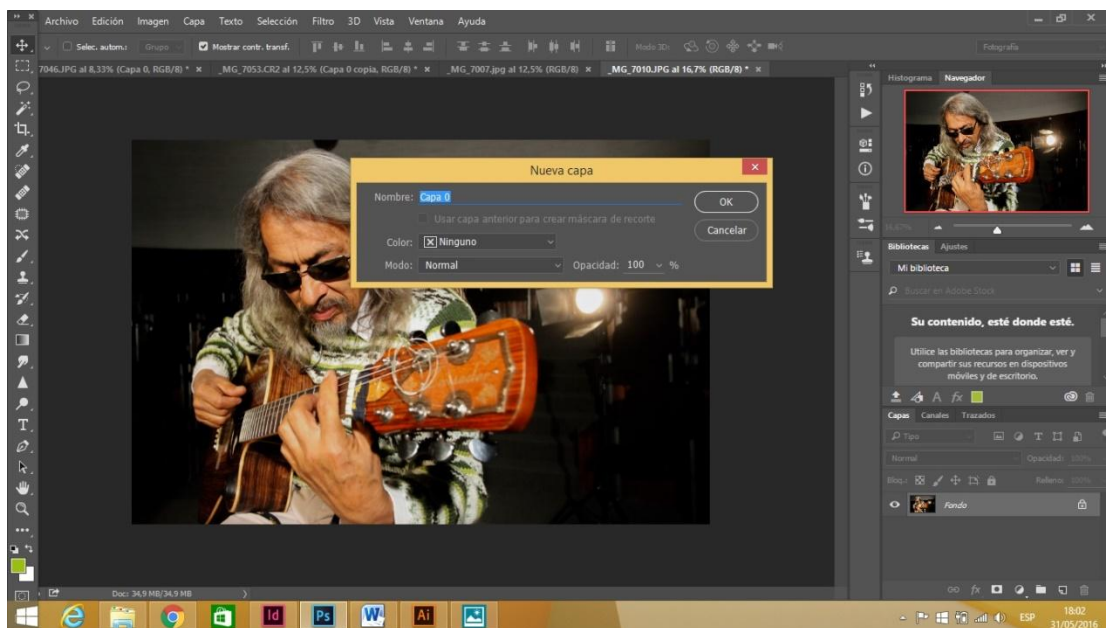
Archivo Edición Imagen Capa Texto Selección Filtro 3D Vista Ventana Ayuda

Selec. autom.: Grupo Mostrar contr. transf. Modo 3D: Fotografía

7046.JPG al 8,33% (Capa 0, RGB/8) * × _MG_7053.CR2 al 12,5% (Capa 0 copia, RGB/8) * × _MG_7007.jpg al 12,5% (RGB/8) × _MG_7010.JPG al 16,7% (RGB/8) * ×

Nueva capa

Nombre: Capa 0

Usar capa anterior para crear máscara de recorte

Color: Ninguno

Modo: Normal Opacidad: 100 %

OK

Cancelar

Histograma Navegador

16,67%

Bibliotecas Ajustes

Mi biblioteca

Buscar en Adobe Stock

Su contenido, esté donde esté.

Utilice las bibliotecas para organizar, ver y compartir sus recursos en dispositivos móviles y de escritorio.

Capas Canales Trazados

Tipo

Normal Opacidad: 100%

Bloq.: Relleno: 100%

Fondo

Doc: 34,9 MB/34,9 MB

ESP 18:02 31/05/2016